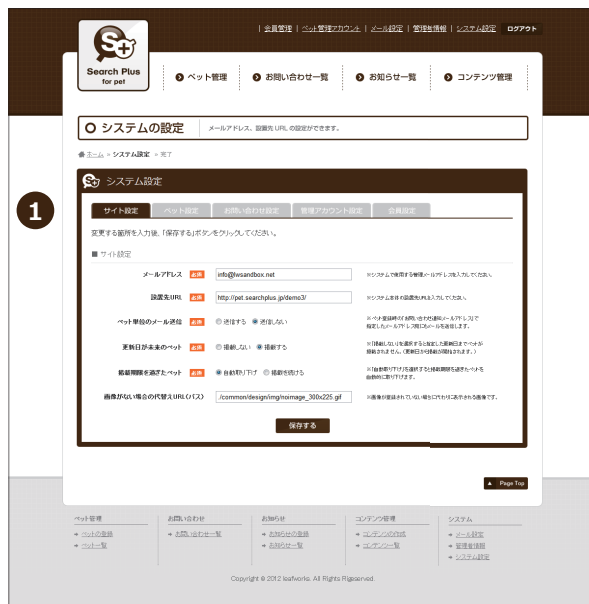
| 会員管理 | ペット管理アカウント | メール設定 | 管理者情報 | システム設定 ログアウト

Search Plus for pet

ペット管理 | お問い合わせ一覧 | お知らせ一覧 | コンテンツ管理

システムの設定 メールアドレス、設置先 URL の設定ができます。

ホーム » システム設定 » 完了

1

システム設定

サイト設定 | ペット設定 | お問い合わせ設定 | 管理アカウント設定 | 会員設定

変更する箇所を入力後、「保存する」ボタンをクリックしてください。

■ サイト設定

| | | |
|---|---|---|
| メールアドレス 必須 | info@lwsandbox.net | ※システムで使用する管理メールアドレスを入力してください。 |
| 設置先URL 必須 | http://pet.searchplus.jp/demo3/ | ※システムを設置したURLを入力してください。 |
| ペット単位のメール送信 必須 | ○ 送信する ◉ 送信しない | ※ペット登録時の「お問い合わせ通知メールアドレス」で指定したメールアドレス宛にメールを送信します。 |
| 更新日が未来のペット 必須 | ○ 掲載しない ◉ 掲載する | ※「掲載しない」を選択すると指定した更新日までペットが掲載されません。（更新日が経過後掲載されます。） |
| 掲載期限を過ぎたペット 必須 | ◉ 自動取り下げ ○ 掲載を続ける | ※「自動取り下げ」を選択すると掲載期限を過ぎたペットを自動的に取り下げます。 |
| 画像がない場合の代替URL(パス) | /common/design/img/noimage_300x225.gif | ※画像が登録されていない場合に代わりに表示される画像です。 |

保存する

Page Top

ペット管理
ペットの登録
ペット一覧

お問い合わせ
お問い合わせ一覧

お知らせ
お知らせの登録
お知らせ一覧

コンテンツ管理
コンテンツの作成
コンテンツ一覧

システム
メール設定
管理者情報
システム設定

Copyright © 2012 leafworks. All Rights Reserved.